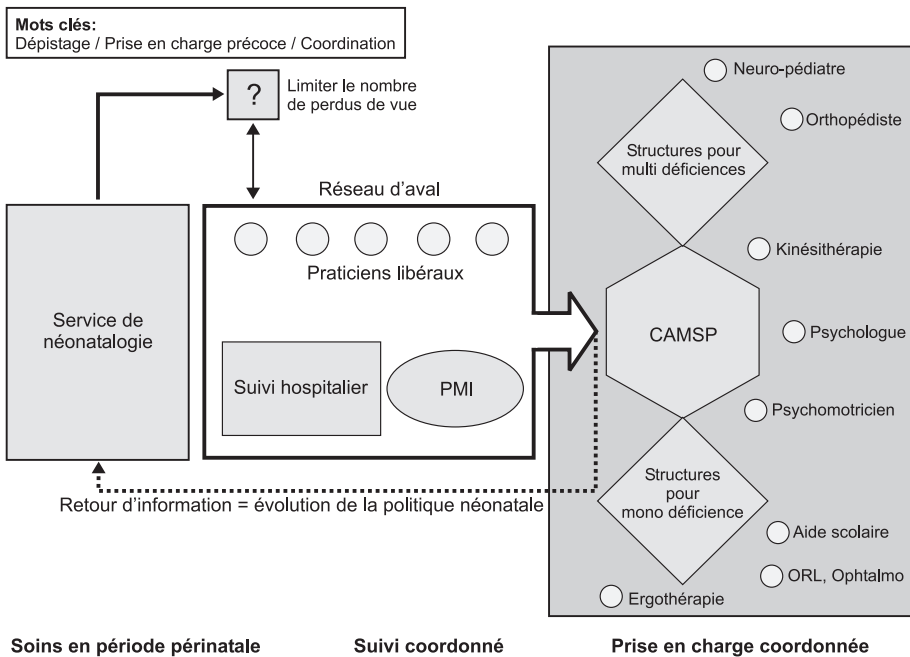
**Mots clés:**
Dépistage / Prise en charge précoce / Coordination

?

Limiter le nombre de perdus de vue

Réseau d'aval

Praticiens libéraux

Service de néonatalogie

Suivi hospitalier

PMI

Neuro-pédiatre

Orthopédiste

Structures pour multi déficiences

Kinésithérapie

CAMSP

Psychologue

Psychomotricien

Structures pour mono déficience

Aide scolaire

ORL, Ophtalmo

Ergothérapie

Retour d'information = évolution de la politique néonatale

Soins en période périnatale

Suivi coordonné

Prise en charge coordonnée